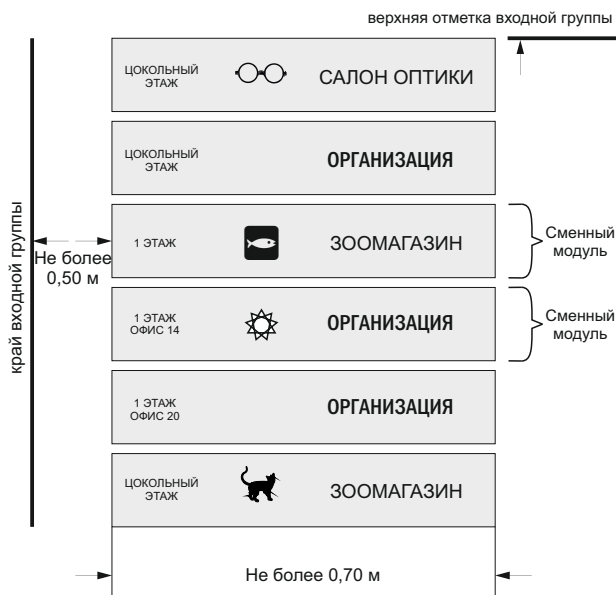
верхняя отметка входной группы

край входной группы

ЦОКОЛЬНЫЙ ЭТАЖ САЛОН ОПТИКИ

ЦОКОЛЬНЫЙ ЭТАЖ ОРГАНИЗАЦИЯ

Не более 0,50 м

1 ЭТАЖ ЗООМАГАЗИН

Сменный модуль

1 ЭТАЖ ОФИС 14 ОРГАНИЗАЦИЯ

Сменный модуль

1 ЭТАЖ ОФИС 20 ОРГАНИЗАЦИЯ

ЦОКОЛЬНЫЙ ЭТАЖ ЗООМАГАЗИН

Не более 0,70 м